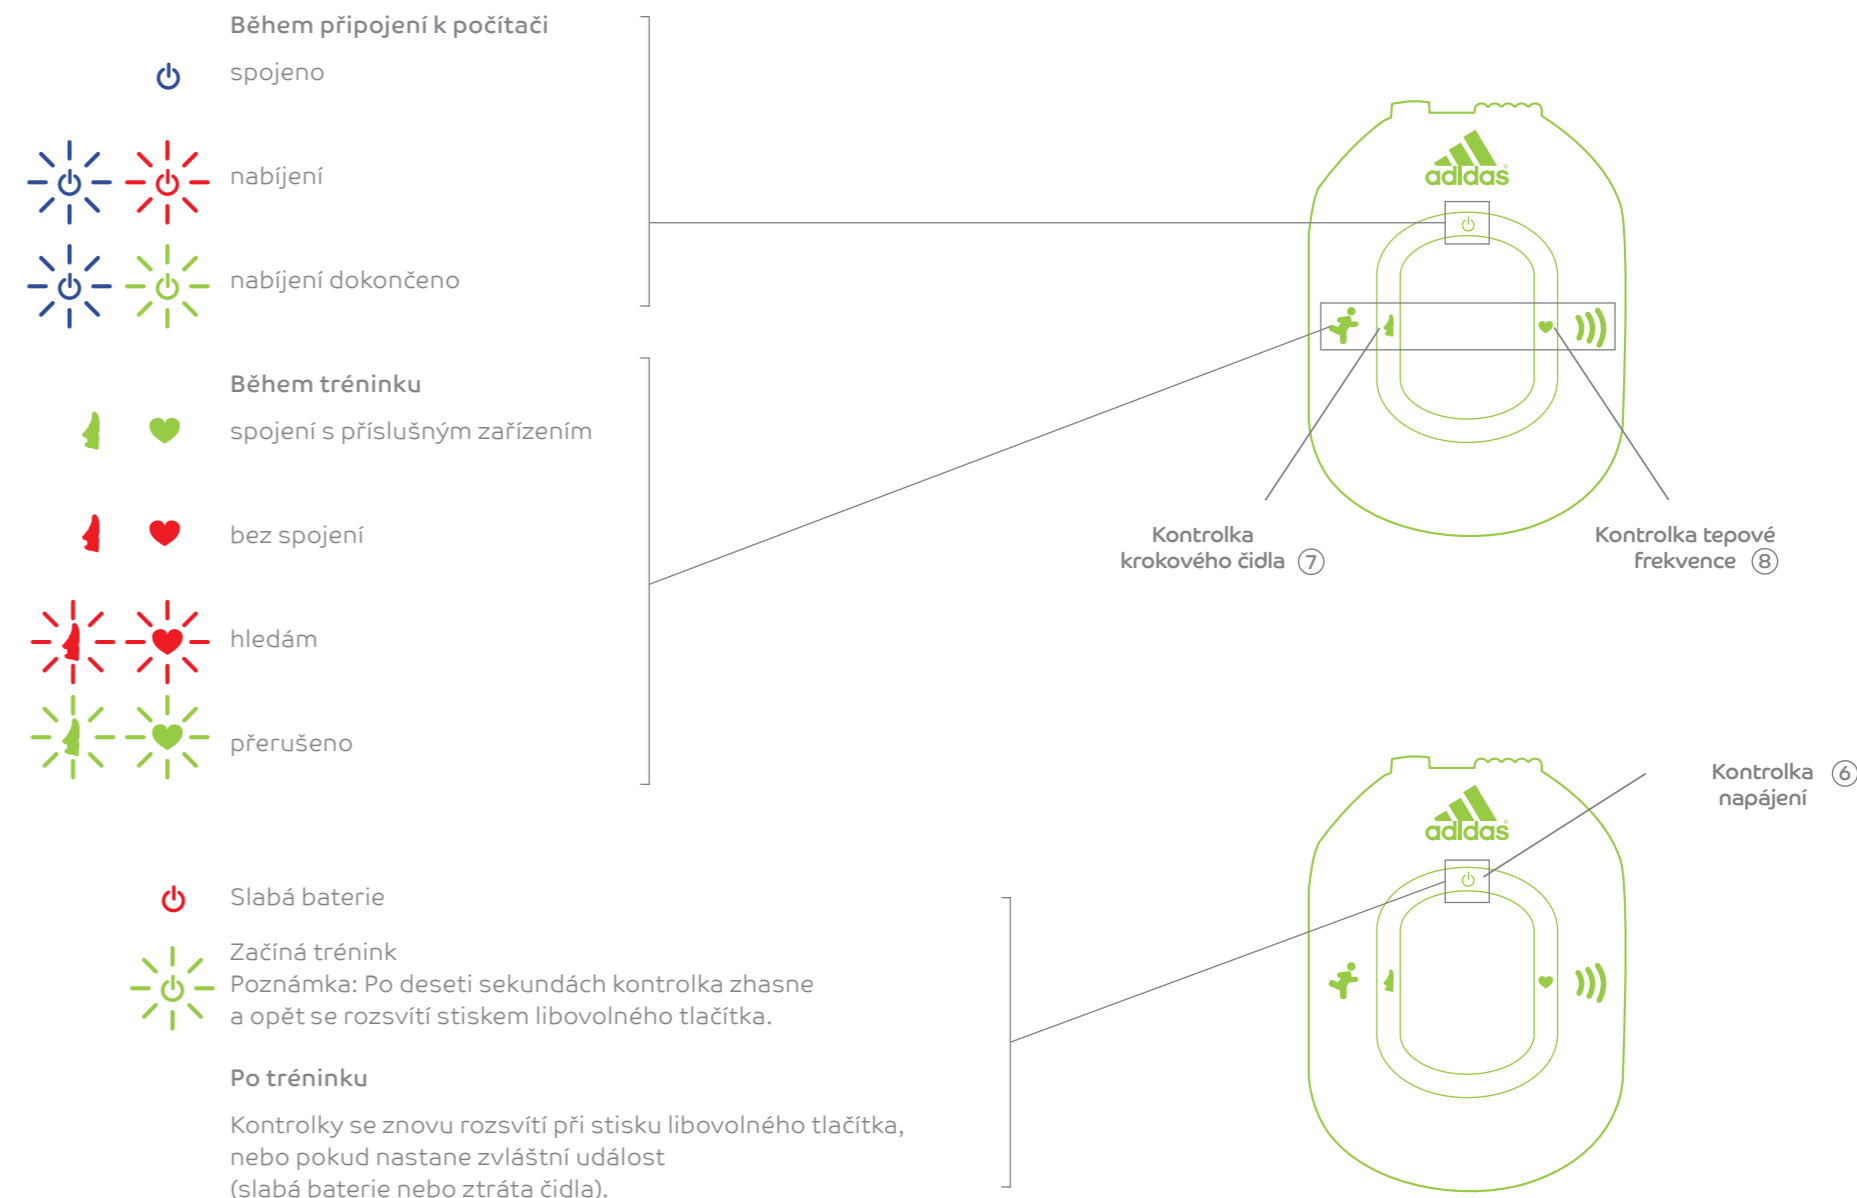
Během připojení k počítači

spojeno

nabíjení

nabíjení dokončeno

Během tréninku

spojení s příslušným zařízením

bez spojení

hledám

přerušeno

adidas

Kontrolka krokového čidla ⑦

Kontrolka tepové frekvence ⑧

adidas

Kontrolka ⑥ napájení

Slabá baterie

Začíná trénink
Poznámka: Po deseti sekundách kontrolka zhasne a opět se rozsvítí stiskem libovolného tlačítka.

Po tréninku

Kontrolky se znovu rozsvítí při stisku libovolného tlačítka, nebo pokud nastane zvláštní událost (slabá baterie nebo ztráta čidla).